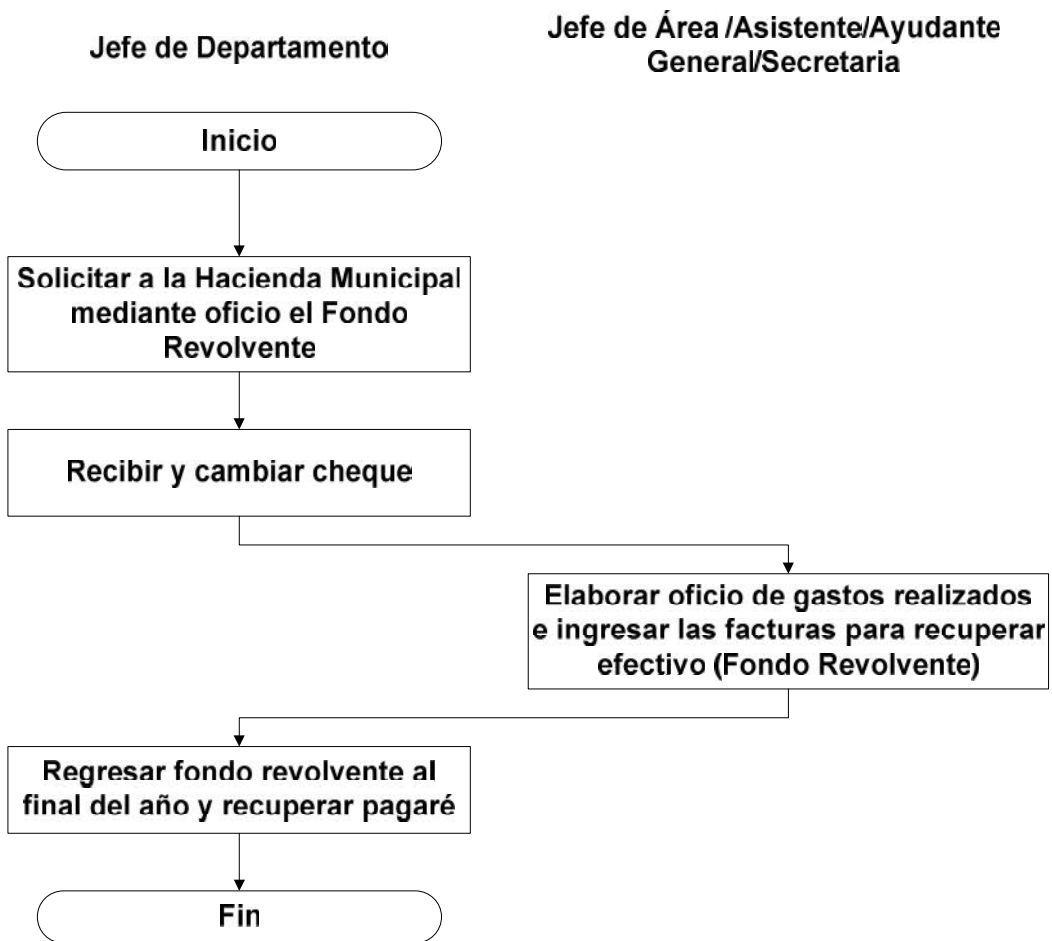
Jefe de Departamento

Jefe de Área /Asistente/Ayudante General/Secretaria

Inicio

Solicitar a la Hacienda Municipal mediante oficio el Fondo Revolvente

Recibir y cambiar cheque

Elaborar oficio de gastos realizados e ingresar las facturas para recuperar efectivo (Fondo Revolvente)

Regresar fondo revolvente al final del año y recuperar pagaré

Fin